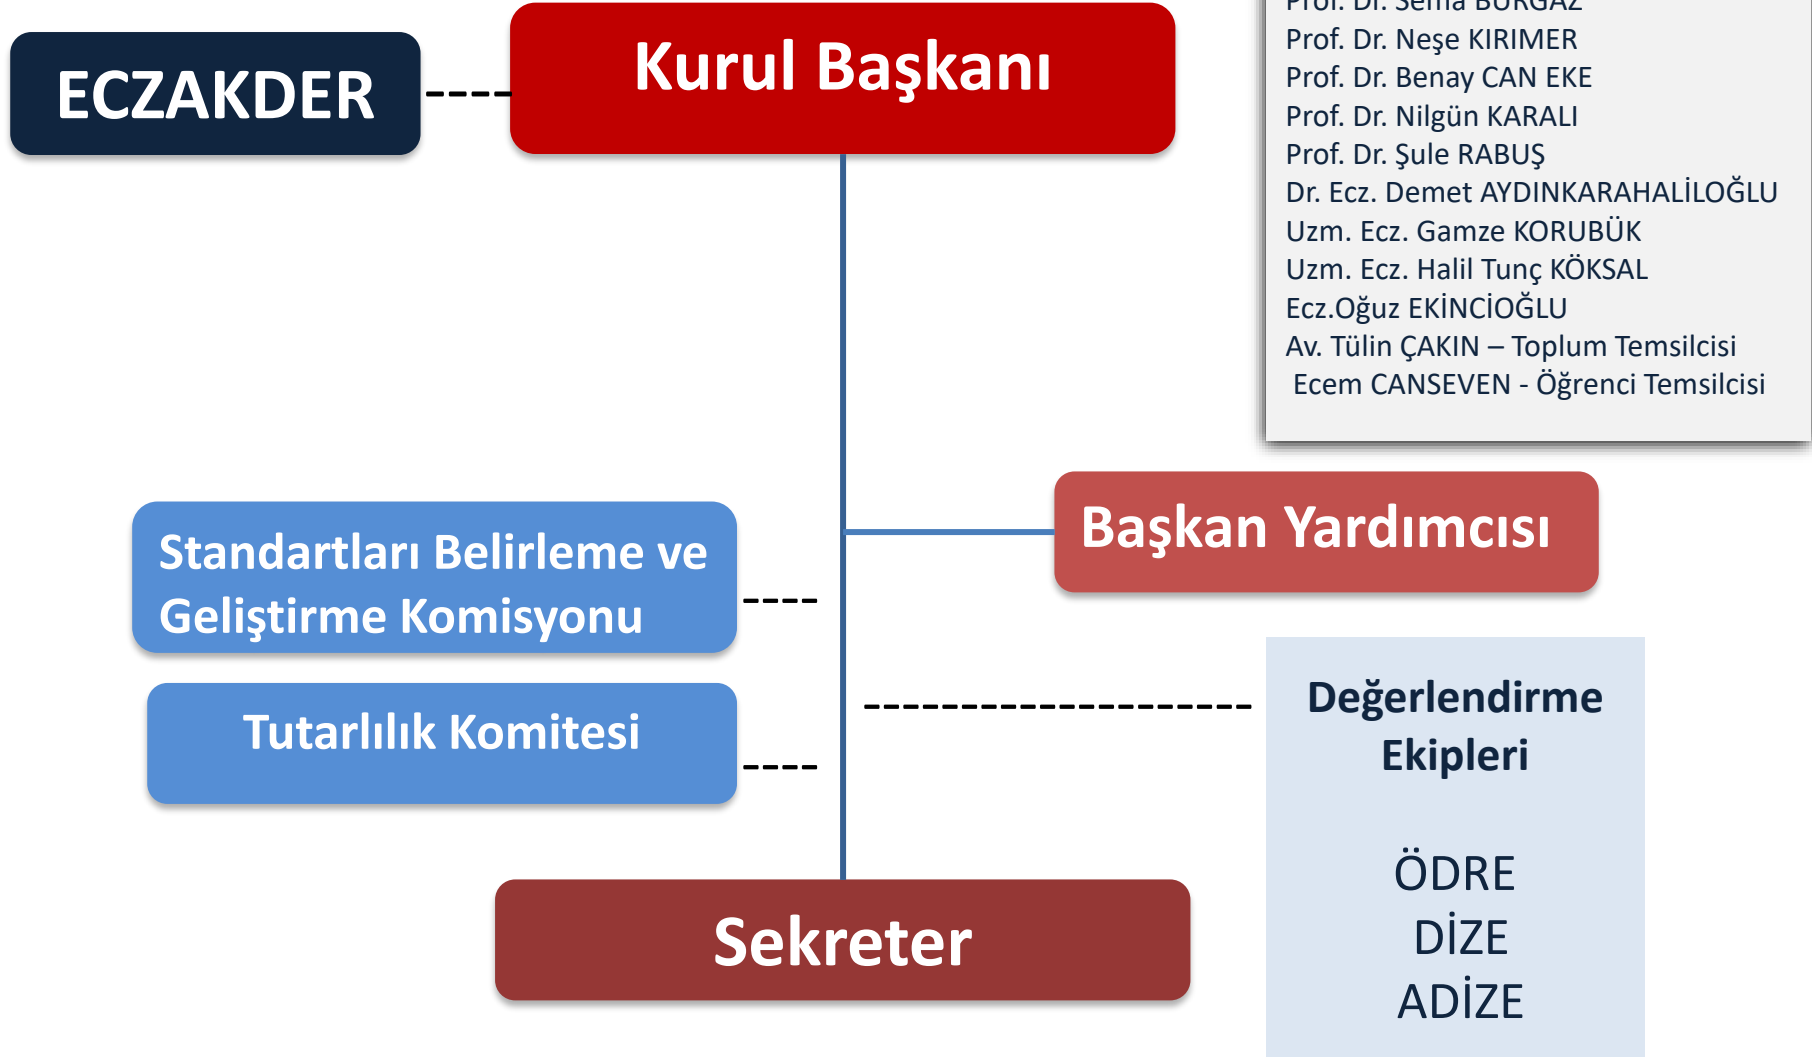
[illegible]
Prof. Dr. Neşe KIRIMER
Prof. Dr. Benay CAN EKE
Prof. Dr. Nilgün KARALI
Prof. Dr. Şule RABUŞ
Dr. Ecz. Demet AYDINKARAHALİLOĞLU
Uzm. Ecz. Gamze KORUBÜK
Uzm. Ecz. Halil Tunç KÖKSAL
Ecz.Oğuz EKİNCİOĞLU
Av. Tülin ÇAKIN – Toplum Temsilcisi
Ecem CANSEVEN - Öğrenci Temsilcisi

ECZAKDER

Kurul Başkanı

Başkan Yardımcısı

Standartları Belirleme ve Geliştirme Komisyonu

Tutarlılık Komitesi

Değerlendirme Ekipleri

ÖDRE
DİZE
ADİZE

Sekreter